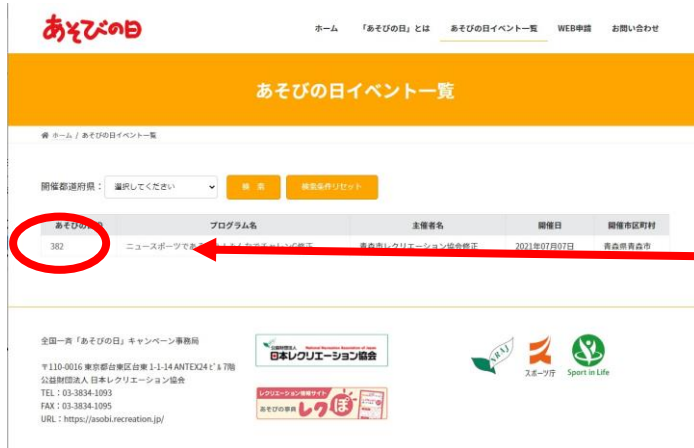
あそびの日

ホーム　「あそびの日」とは　あそびの日イベント一覧　WEB申請　お問い合わせ

あそびの日イベント一覧

ホーム / あそびの日イベント一覧

開催都道府県：選択してください

検索　検索条件リセット

| あそびの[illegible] | プログラム名 | 主催者名 | 開催日 | 開催市区町村 |
|---|---|---|---|---|
| 382 | ニュースポーツであ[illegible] | 青森市レクリエーション協会修正 | 2021年07月07日 | 青森県青森市 |

全国一斉「あそびの日」キャンペーン事務局

〒110-0016 東京都台東区台東 1-1-14 ANTEX24ビル7階
公益財団法人 日本レクリエーション協会
TEL：03-3834-1093
FAX：03-3834-1095
URL：https://asobi.recreation.jp/

公益財団法人 National Recreation Association of Japan 日本レクリエーション協会

レクリエーション情報サイト あそびの事典 レクぽ

NRAJ

スポーツ庁

Sport in Life